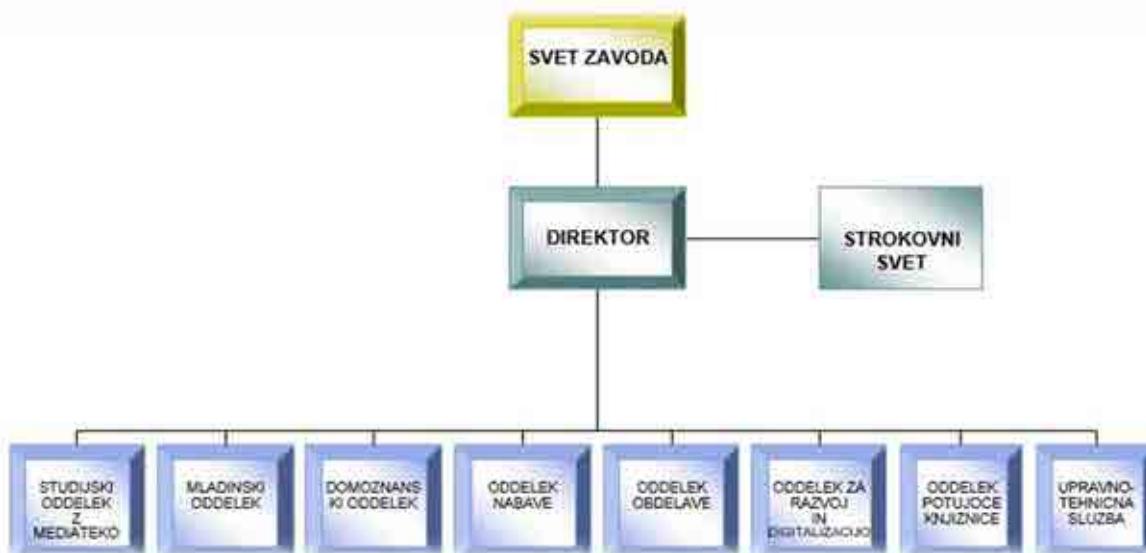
SVET ZAVODA

DIREKTOR

STROKOVNI SVET

STUDIJSKI ODDELEK Z MEDIATEKO

MLADINSKI ODDELEK

DOMOZNANSKI ODDELEK

ODDELEK NABAVE

ODDELEK OBDELAVE

ODDELEK ZA RAZVOJ IN DIGITALIZACIJO

ODDELEK POTUJOCE KNJIZNICE

UPRAVNO-TEHNICNA SLUZBA